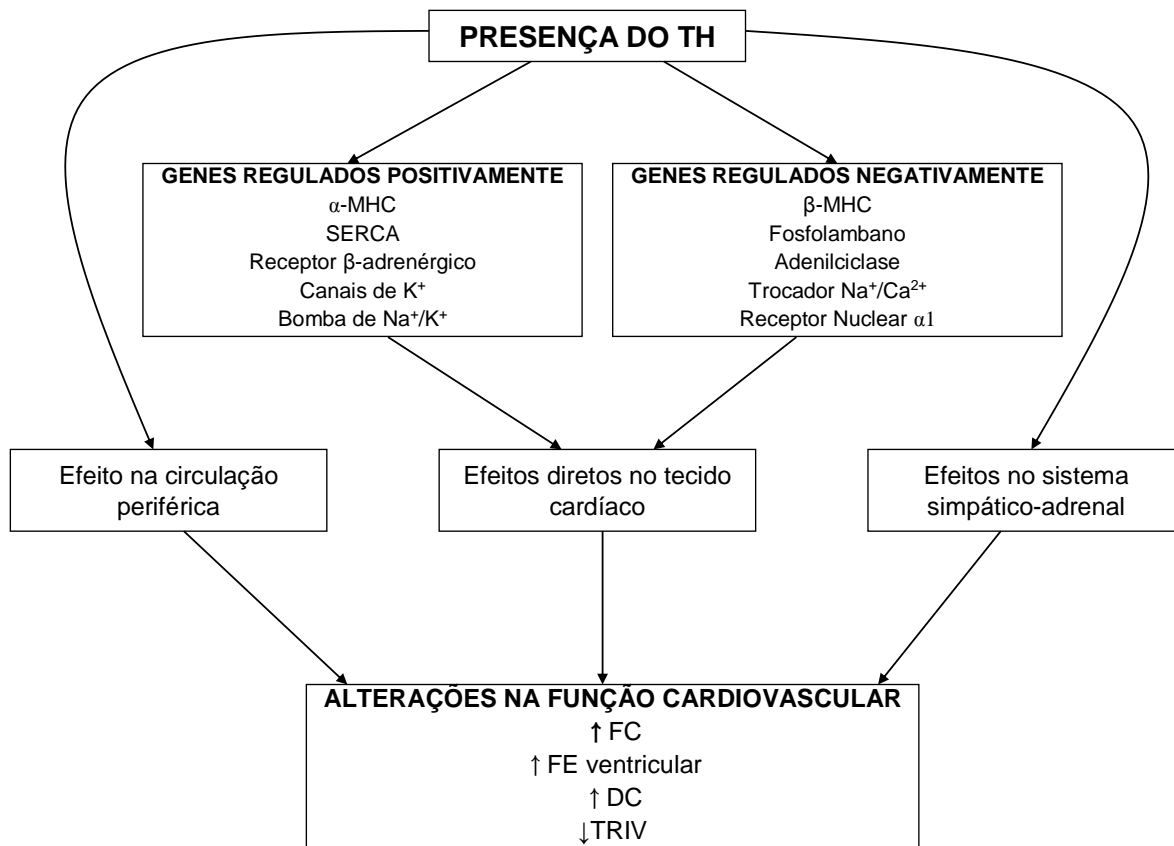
PRESENÇA DO TH

GENES REGULADOS POSITIVAMENTE
α-MHC
SERCA
Receptor β-adrenérgico
Canais de $K^+$
Bomba de $Na^+/K^+$

GENES REGULADOS NEGATIVAMENTE
β-MHC
Fosfolambano
Adenilciclase
Trocador $Na^+/Ca^{2+}$
Receptor Nuclear α1

Efeito na circulação periférica

Efeitos diretos no tecido cardíaco

Efeitos no sistema simpático-adrenal

ALTERAÇÕES NA FUNÇÃO CARDIOVASCULAR
↑ FC
↑ FE ventricular
↑ DC
↓TRIV